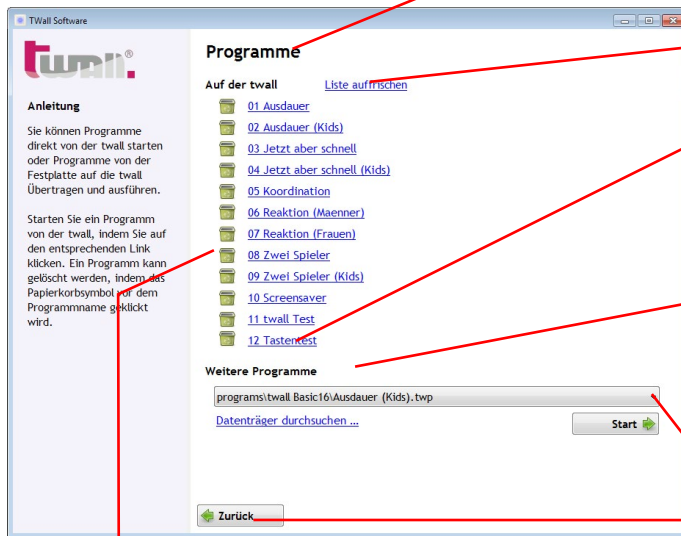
TWall Software

twall®

Anleitung

Sie können Programme direkt von der twall starten oder Programme von der Festplatte auf die twall Übertragen und ausführen.

Starten Sie ein Programm von der twall, indem Sie auf den entsprechenden Link klicken. Ein Programm kann gelöscht werden, indem das Papierkorbsymbol vor dem Programmname geklickt wird.

Programme

Auf der twall

Liste auffrischen

01 Ausdauer

02 Ausdauer (Kids)

03 Jetzt aber schnell

04 Jetzt aber schnell (Kids)

05 Koordination

06 Reaktion (Maenner)

07 Reaktion (Frauen)

08 Zwei Spieler

09 Zwei Spieler (Kids)

10 Screensaver

11 twall Test

12 Tastentest

Weitere Programme

programs\twall Basic16\Ausdauer (Kids).twp

Datenträger durchsuchen ...

Start

Zurück